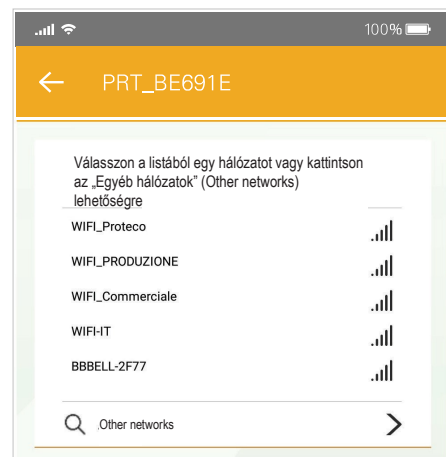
100%

PRT_BE691E

Válasszon a listából egy hálózatot vagy kattintson az „Egyéb hálózatok" (Other networks) lehetőségre

WIFI_Proteco

WIFI_PRODUZIONE

WIFI_Commerciale

WIFI-IT

BBBELL-2F77

Other networks